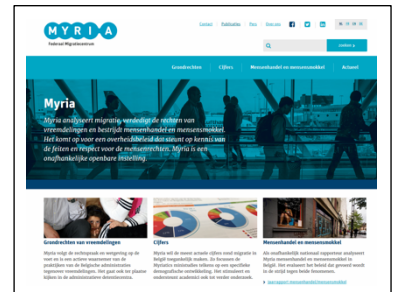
MYRIA
Federaal Migratiecentrum

Contact | Publicaties | Pers | Over ons

zoeken

Grondrechten | Cijfers | Mensenhandel en mensensmokkel | Actueel

Myria

Myria analyseert migratie, verdedigt de rechten van vreemdelingen en bestrijdt mensenhandel en mensensmokkel. Het komt op voor een overheidsbeleid dat steunt op kennis van de feiten en respect voor de mensenrechten. Myria is een onafhankelijke openbare instelling.

Grondrechten van vreemdelingen

Cijfers

Mensenhandel en mensensmokkel

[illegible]

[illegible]

Jaarrapport mensenhandel/mensensmokkel